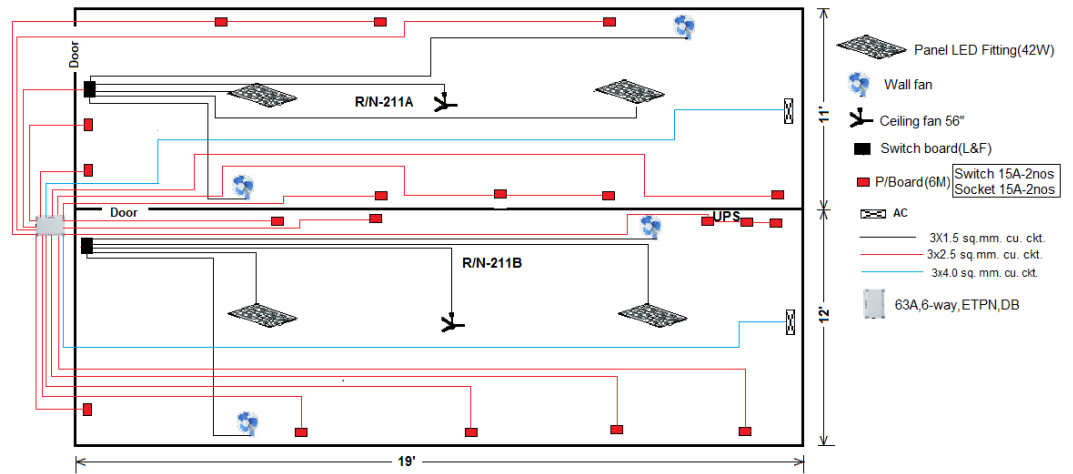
Door

R/N-211A

Door

UPS

R/N-211B

11'

12'

19'

Panel LED Fitting(42W)

Wall fan

Ceiling fan 56"

Switch board(L&F)

P/Board(6M)

Switch 15A-2nos
Socket 15A-2nos

AC

3X1.5 sq.mm. cu. ckt.

3x2.5 sq.mm. cu. ckt.

3x4.0 sq.mm. cu. ckt.

63A,6-way,ETPN,DB